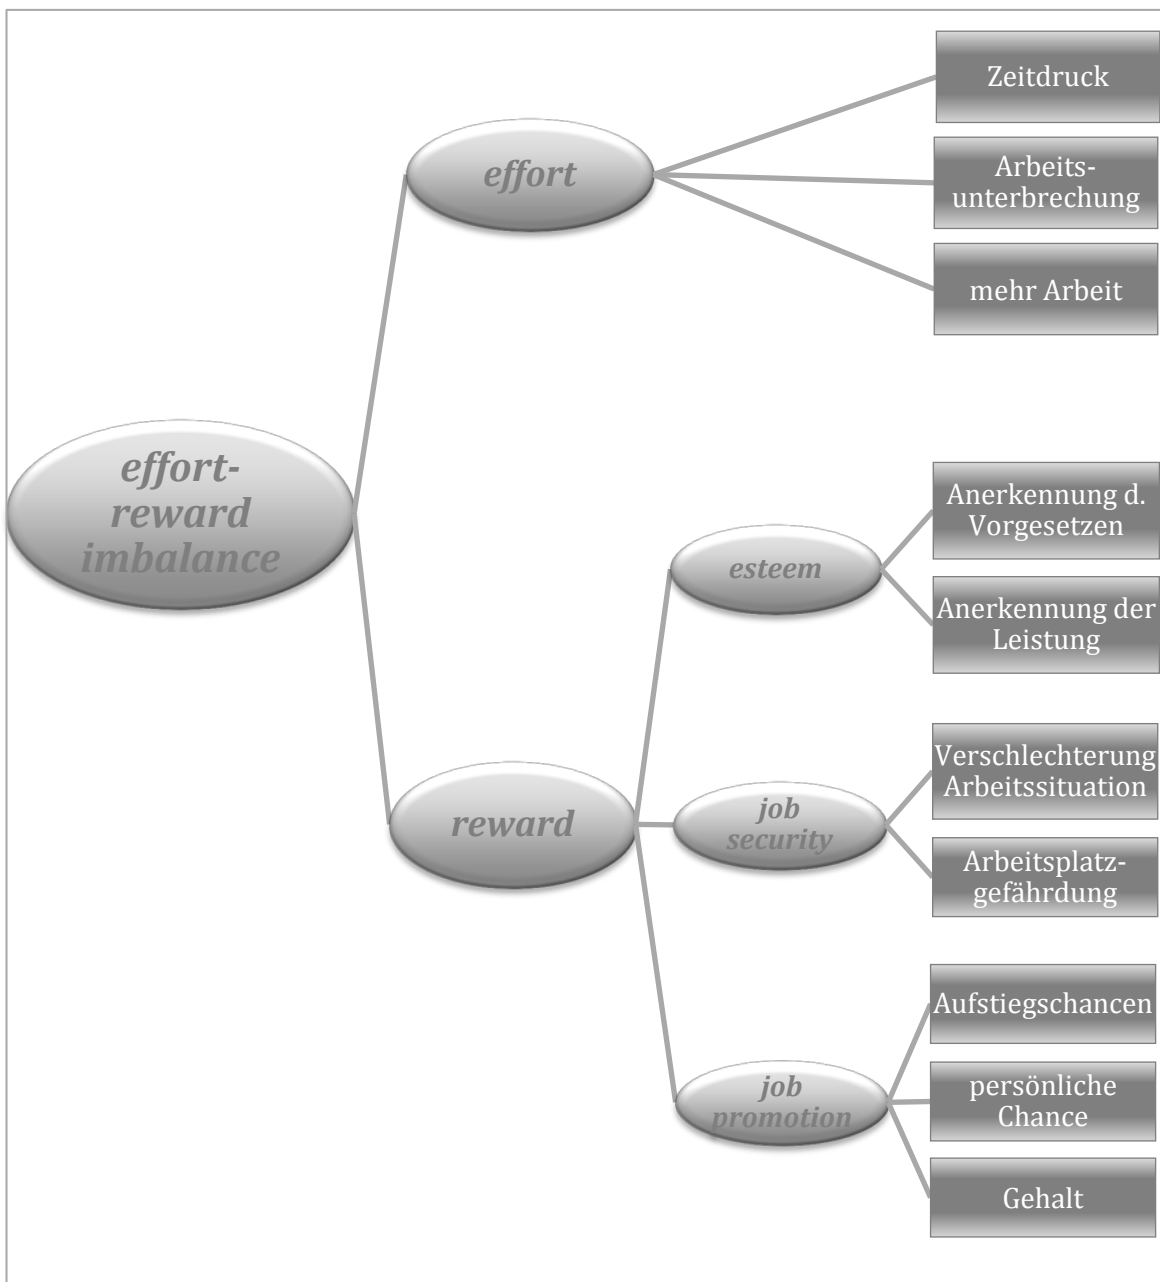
effort-reward imbalance

effort

Zeitdruck

Arbeitsunterbrechung

mehr Arbeit

reward

esteem

Anerkennung d. Vorgesetzen

Anerkennung der Leistung

job security

Verschlechterung Arbeitssituation

Arbeitsplatzgefährdung

job promotion

Aufstiegschancen

persönliche Chance

Gehalt